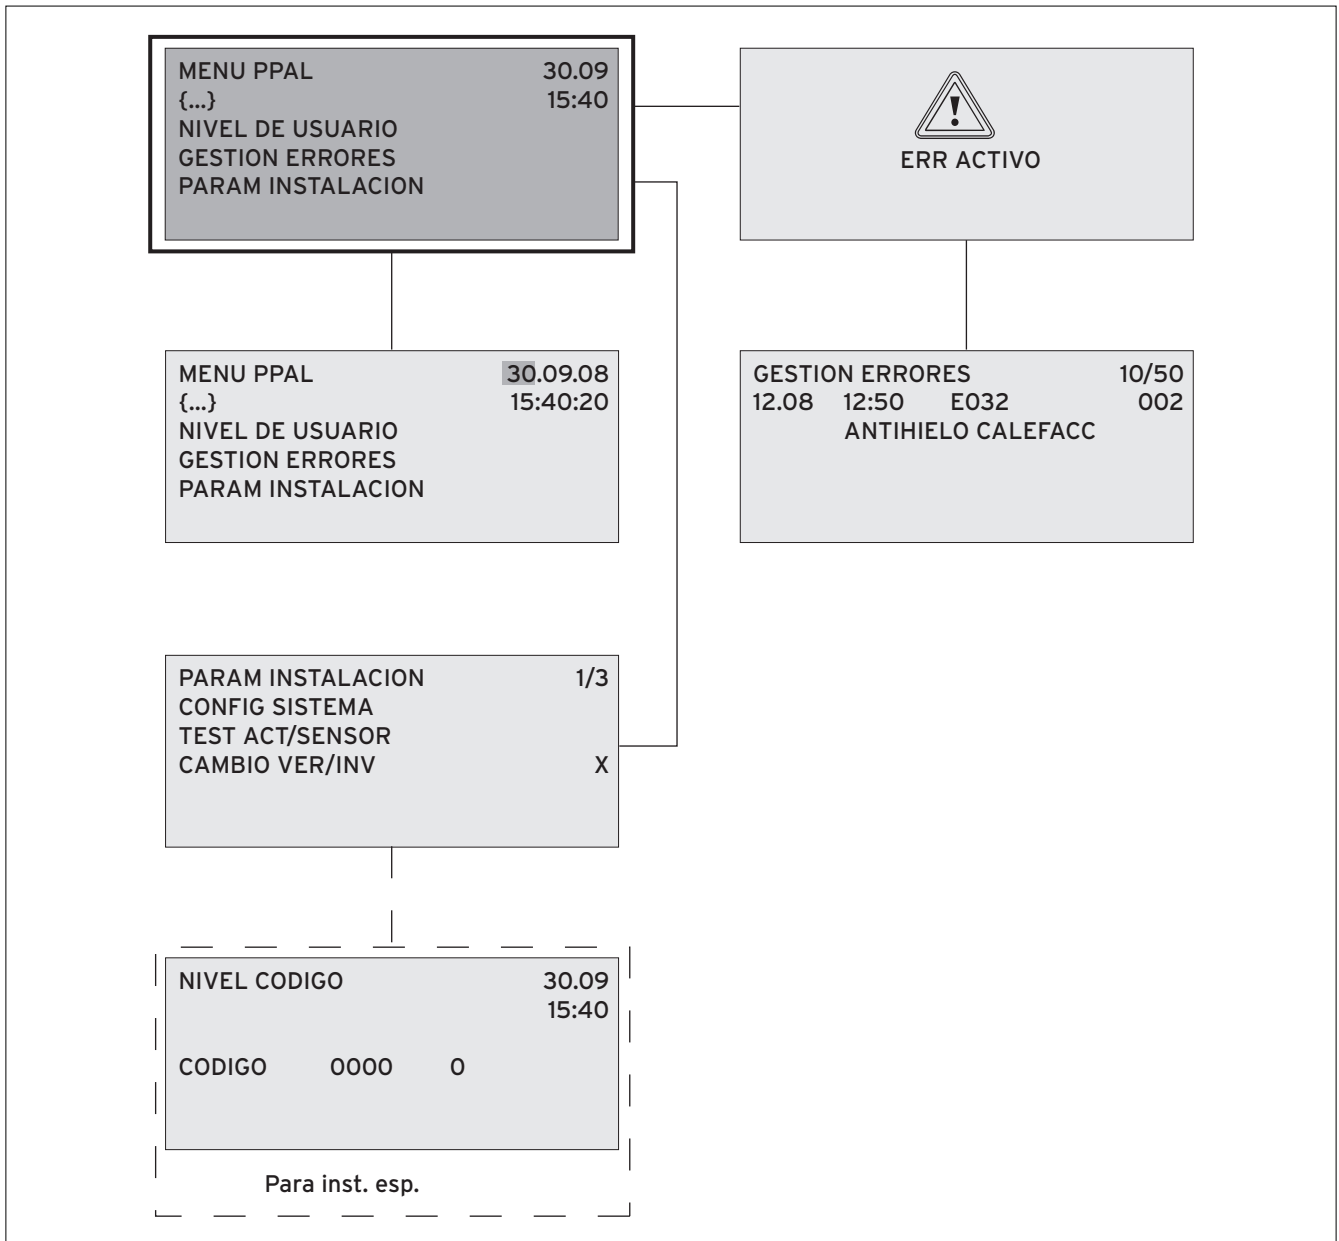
MENU PPAL 30.09
{...} 15:40
NIVEL DE USUARIO
GESTION ERRORES
PARAM INSTALACION

ERR ACTIVO

MENU PPAL 30.09.08
{...} 15:40:20
NIVEL DE USUARIO
GESTION ERRORES
PARAM INSTALACION

GESTION ERRORES 10/50
12.08 12:50 E032 002
ANTIHIELO CALEFACC

PARAM INSTALACION 1/3
CONFIG SISTEMA
TEST ACT/SENSOR
CAMBIO VER/INV X

NIVEL CODIGO 30.09
15:40

CODIGO 0000 0

Para inst. esp.